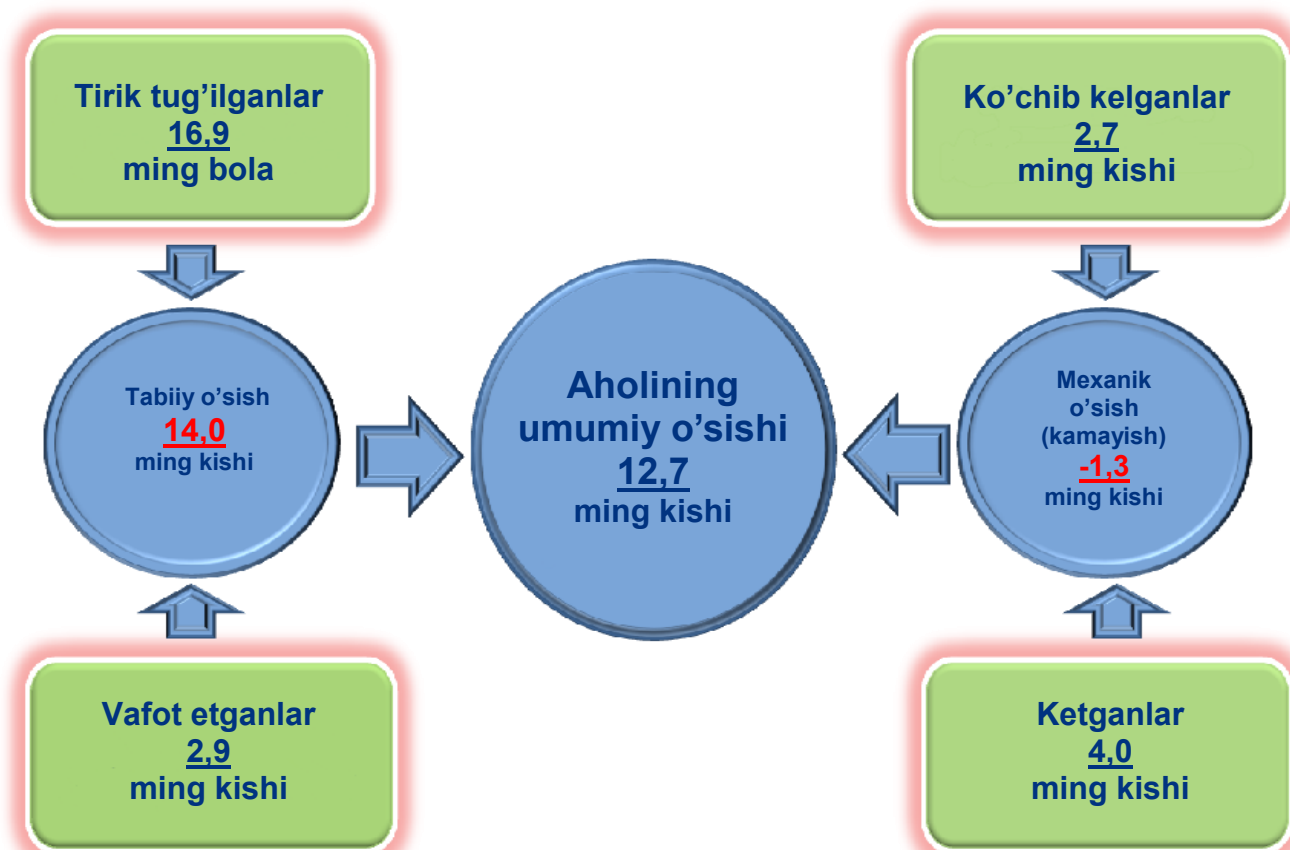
Tirik tug’ilganlar
16,9
ming bola

Ko’chib kelganlar
2,7
ming kishi

Tabiiy o’sish
14,0
ming kishi

Aholining umumiy o’sishi
12,7
ming kishi

Mexanik o’sish (kamayish)
-1,3
ming kishi

Vafot etganlar
2,9
ming kishi

Ketganlar
4,0
ming kishi